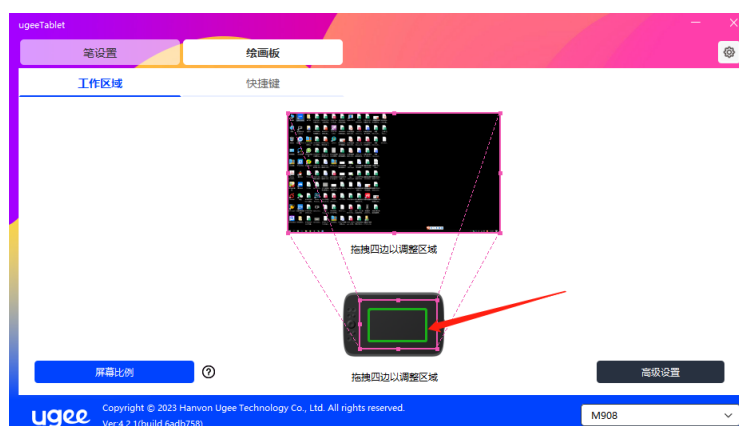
ugeeTablet

笔设置

绘画板

工作区域

快捷键

拖拽四边以调整区域

拖拽四边以调整区域

屏幕比例

?

高级设置

ugee

Copyright © 2023 Hanvon Ugee Technology Co., Ltd. All rights reserved.

Ver.4.2.1(build 6adb758)

M908